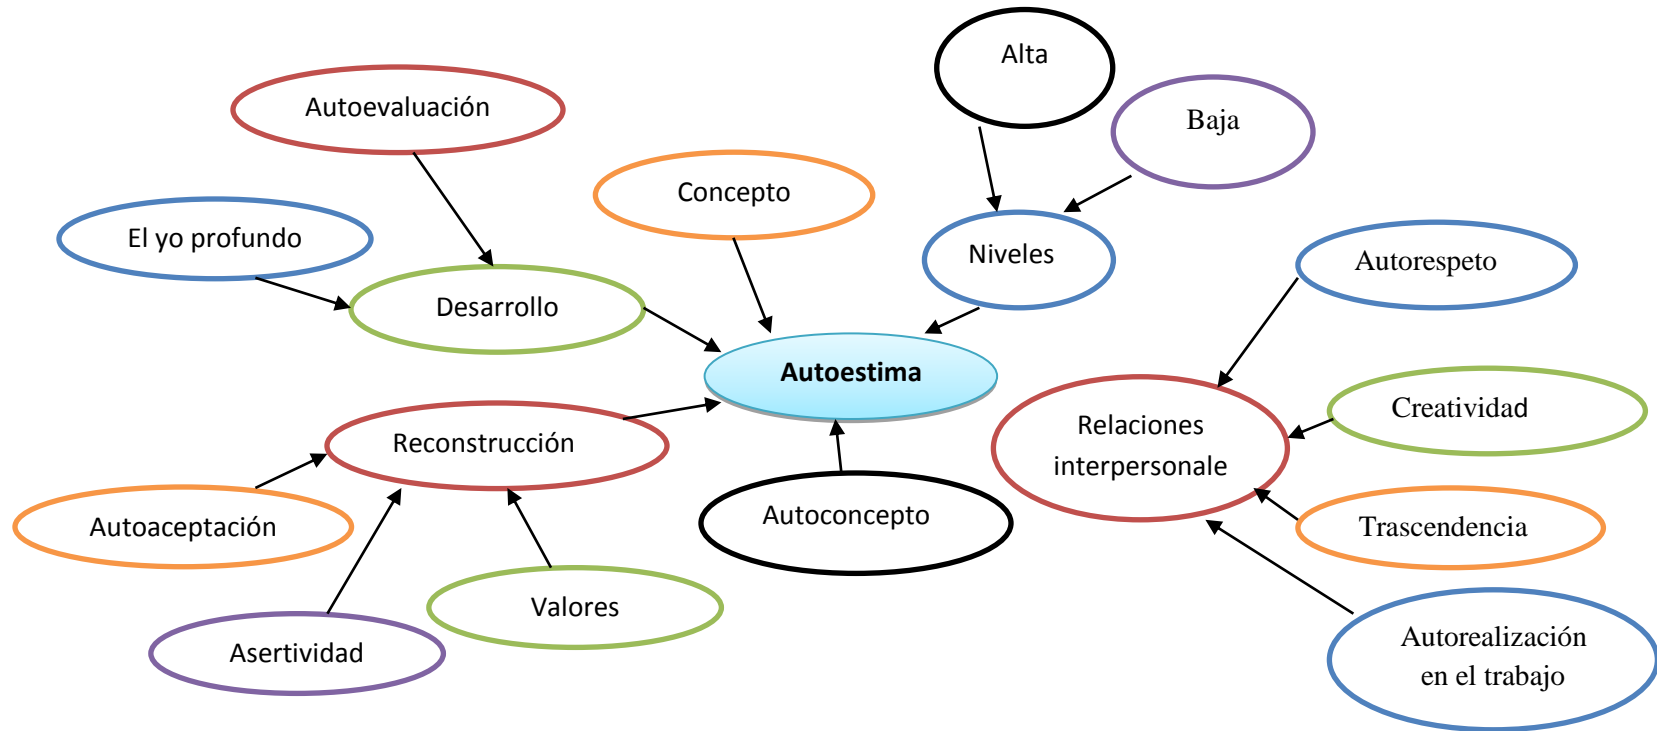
Alta

Autoevaluación

Baja

Concepto

El yo profundo

Niveles

Autorespeto

Desarrollo

Autoestima

Creatividad

Relaciones interpersonale

Reconstrucción

Autoconcepto

Autoaceptación

Trascendencia

Valores

Asertividad

Autorealización en el trabajo